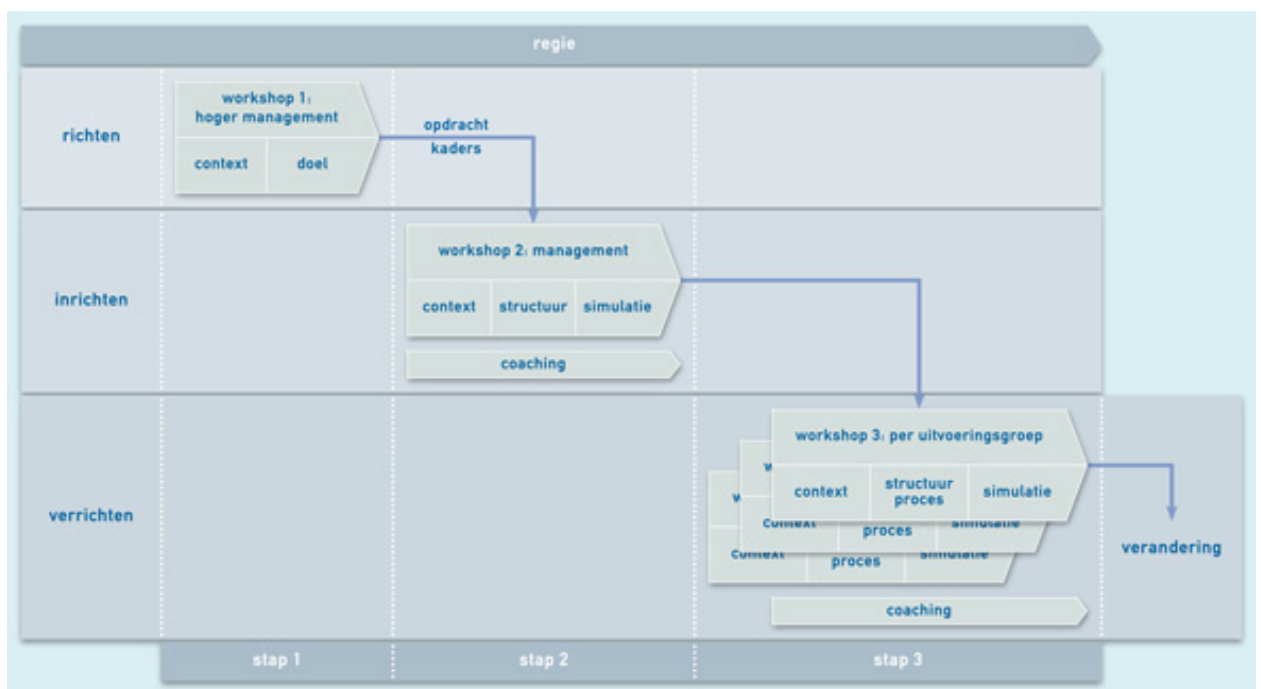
regie

richten

workshop 1: hoger management

context | doel

opdracht
kaders

inrichten

workshop 2: management

context | structuur | simulatie

coaching

verrichten

workshop 3: per uitvoeringsgroep

context | structuur proces | simulatie

w
context | proces | simulatie

w
context | proces | simulatie

coaching

verandering

stap 1 | stap 2 | stap 3